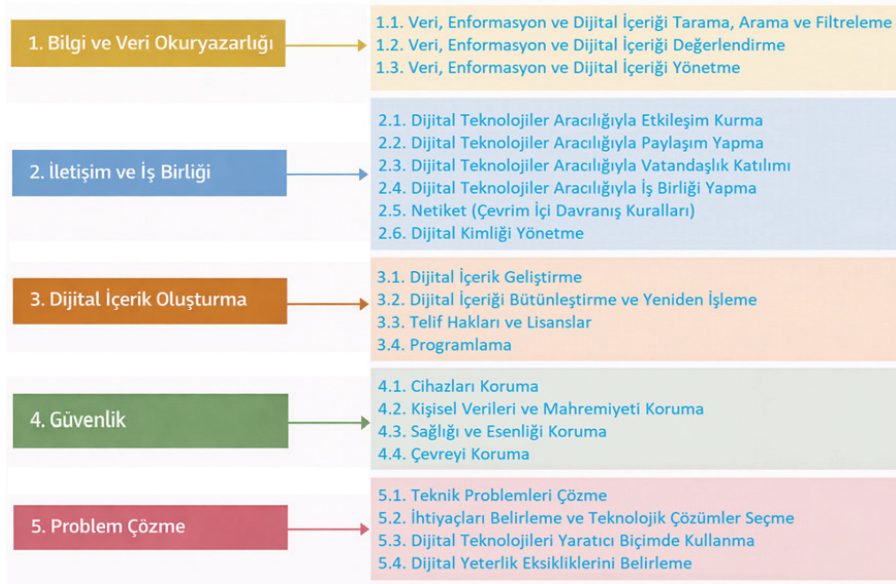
1. Bilgi ve Veri Okuryazarlığı

1.1. Veri, Enformasyon ve Dijital İçeriği Tarama, Arama ve Filtreleme
1.2. Veri, Enformasyon ve Dijital İçeriği Değerlendirme
1.3. Veri, Enformasyon ve Dijital İçeriği Yönetme

2. İletişim ve İş Birliği

2.1. Dijital Teknolojiler Aracılığıyla Etkileşim Kurma
2.2. Dijital Teknolojiler Aracılığıyla Paylaşım Yapma
2.3. Dijital Teknolojiler Aracılığıyla Vatandaşlık Katılımı
2.4. Dijital Teknolojiler Aracılığıyla İş Birliği Yapma
2.5. Netiket (Çevrim İçi Davranış Kuralları)
2.6. Dijital Kimliği Yönetme

3. Dijital İçerik Oluşturma

3.1. Dijital İçerik Geliştirme
3.2. Dijital İçeriği Bütünleştirme ve Yeniden İşleme
3.3. Telif Hakları ve Lisanslar
3.4. Programlama

4. Güvenlik

4.1. Cihazları Koruma
4.2. Kişisel Verileri ve Mahremiyeti Koruma
4.3. Sağlığı ve Esenliği Koruma
4.4. Çevreyi Koruma

5. Problem Çözme

5.1. Teknik Problemleri Çözme
5.2. İhtiyaçları Belirleme ve Teknolojik Çözümler Seçme
5.3. Dijital Teknolojileri Yaratıcı Biçimde Kullanma
5.4. Dijital Yeterlik Eksikliklerini Belirleme